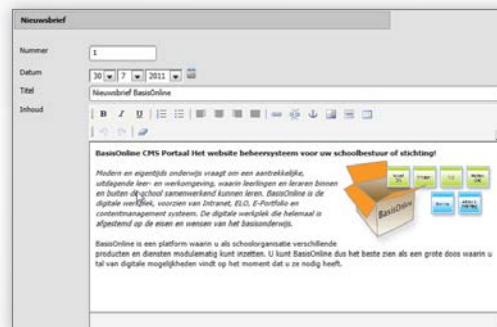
Nieuwsbrief

Nummer
1

Datum
30 7 2011

Titel
Nieuwsbrief BasisOnline

Inhoud

BasisOnline CMS Portaal Het website beheersysteem voor uw schoolbestuur of stichting!

Modern en eigentijds onderwijs vraagt om een aantrekkelijke, uitdagende leer- en werkomgeving, waarin leerlingen en leraren binnen en buiten de school samenwerkend kunnen leren. BasisOnline is de digitale werkplek, voorzien van Intranet, ELO, E-Portfolio en contentmanagement systeem. De digitale werkplek die helemaal is afgestemd op de eisen en wensen van het basisonderwijs.

BasisOnline is een platform waarin u als schoolorganisatie verschillende producten en diensten modulematig kunt inzetten. U kunt BasisOnline dus het beste zien als een grote doos waarin u tal van digitale mogelijkheden vindt op het moment dat u ze nodig heeft.

BasisOnline